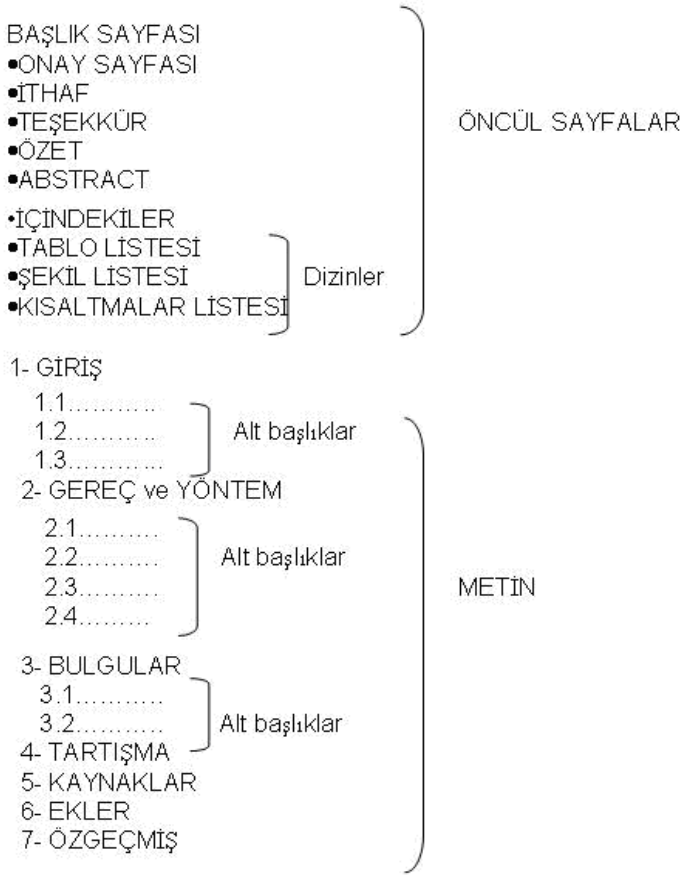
BAŞLIK SAYFASI
•ONAY SAYFASI
•İTHAF
•TEŞEKKÜR
•ÖZET
•ABSTRACT
•İÇİNDEKİLER
•TABLO LİSTESİ
•ŞEKİL LİSTESİ
•KISALTMALAR LİSTESİ

Dizinler

ÖNCÜL SAYFALAR

1- GİRİŞ
1.1…………
1.2…………
1.3…………

Alt başlıklar

2- GEREÇ ve YÖNTEM
2.1……….
2.2……….
2.3……….
2.4………

Alt başlıklar

3- BULGULAR
3.1……….
3.2……….

Alt başlıklar

4- TARTIŞMA
5- KAYNAKLAR
6- EKLER
7- ÖZGEÇMİŞ

METİN